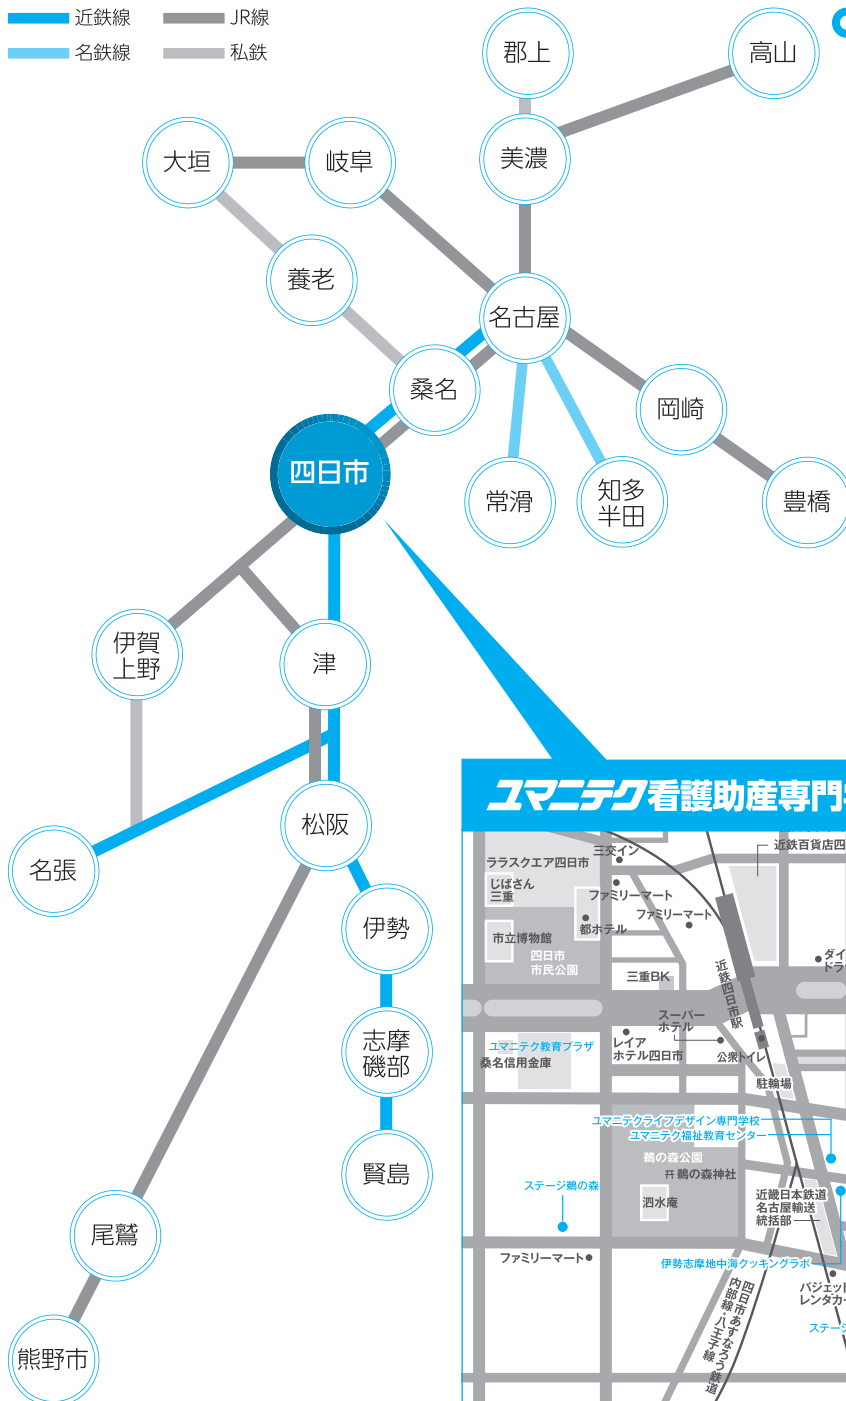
近鉄線
JR線
名鉄線
私鉄

郡上
高山
大垣
岐阜
美濃
養老
名古屋
桑名
岡崎
四日市
常滑
知多半田
豊橋
伊賀上野
津
松阪
名張
伊勢
志摩磯部
賢島
尾鷲
熊野市

ユマニテク看護助産専門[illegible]

三交イン
近鉄百貨店四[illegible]
ララスクエア四日市
じばさん三重
ファミリーマート
都ホテル
ファミリーマート
市立博物館
四日市市民公園
三重BK
近鉄四日市駅
ダイ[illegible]
スーパーホテル
ユマニテク教育プラザ
桑名信用金庫
レイアホテル四日市
公衆トイレ
駐輪場
ユマニテクライフデザイン専門学校
ユマニテク福祉教育センター
鵜の森公園
鵜の森神社
ステージ鵜の森
泗水庵
近畿日本鉄道名古屋輸送統括部
ファミリーマート
伊勢志摩地中海クッキングラボ
バジェット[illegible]レンタカー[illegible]
四日市あすなろう鉄道内部線・八王子線
ステー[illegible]